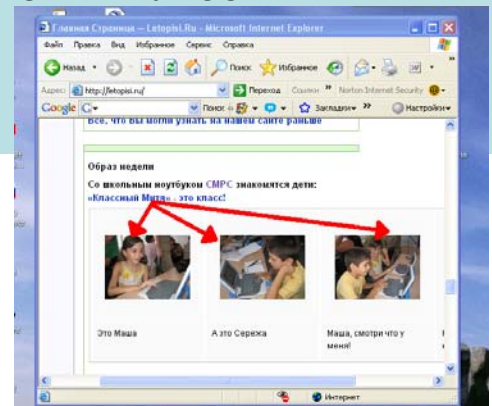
Главная Страница — Letopisi.Ru - Microsoft Internet Explorer

Файл Правка Вид Избранное Сервис Справка

Назад Поиск Избранное

Адрес: http://letopisi.ru/ Переход Ссылки Norton Internet Security

Google G Поиск Закладки Настройки

Все, что вы могли узнать на нашем сайте раньше

Образ недели

Со школьным ноутбуком СМРС знакомятся дети:

«Классный Мята» - это класс!

Это Маша

А это Сережа

Маша, смотри что у меня!

Интернет